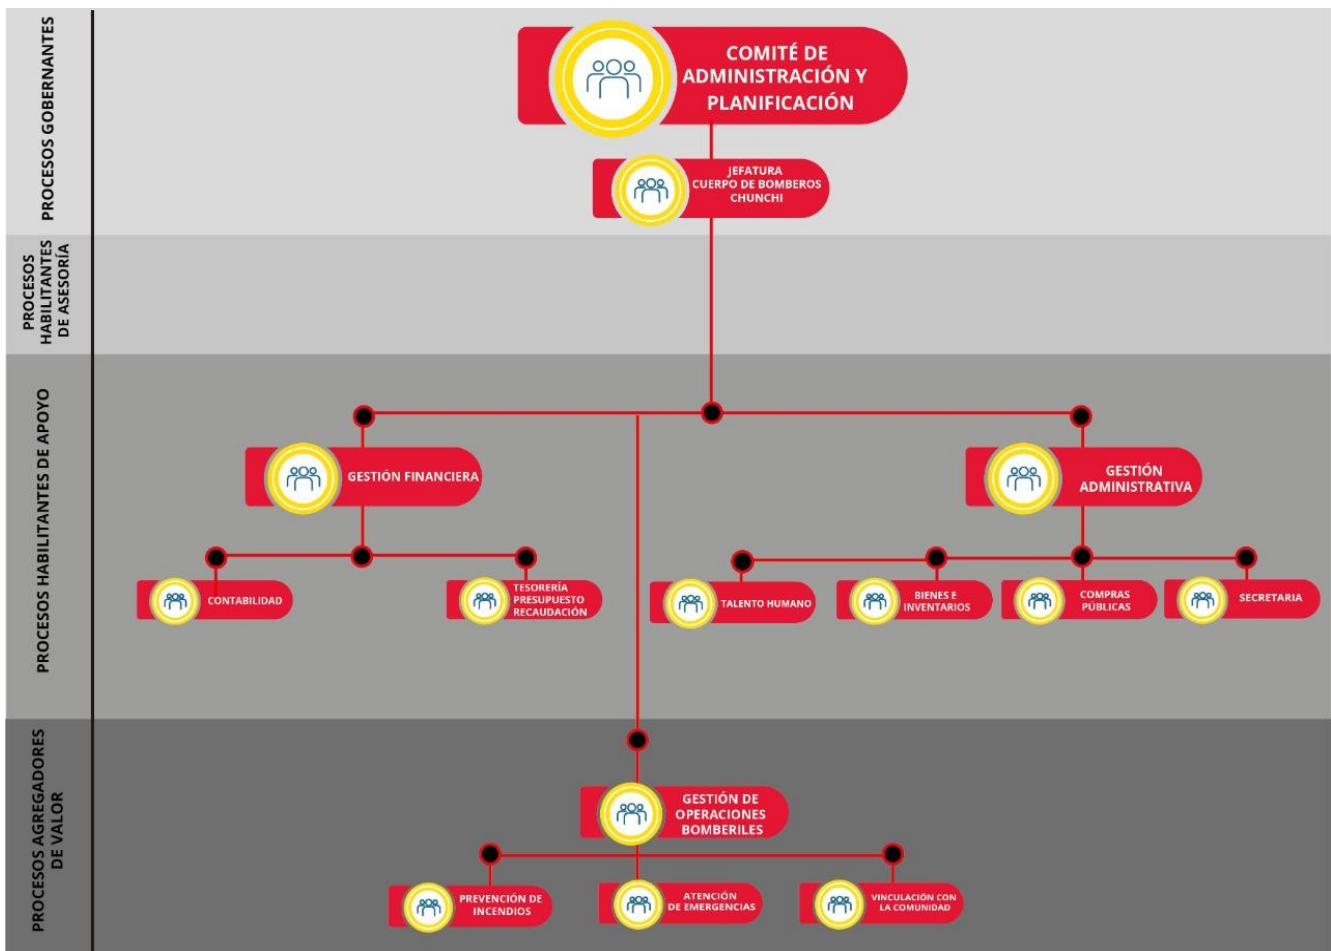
PROCESOS GOBERNANTES

COMITÉ DE ADMINISTRACIÓN Y PLANIFICACIÓN

JEFATURA CUERPO DE BOMBEROS CHUNCHI

PROCESOS HABILITANTES DE ASESORÍA

PROCESOS HABILITANTES DE APOYO

GESTIÓN FINANCIERA

GESTIÓN ADMINISTRATIVA

CONTABILIDAD

TESORERÍA PRESUPUESTO RECAUDACIÓN

TALENTO HUMANO

BIENES E INVENTARIOS

COMPRAS PUBLICAS

SECRETARIA

PROCESOS AGREGADORES DE VALOR

GESTIÓN DE OPERACIONES BOMBERILES

PREVENCIÓN DE INCENDIOS

ATENCIÓN DE EMERGENCIAS

VINCULACIÓN CON LA COMUNIDAD